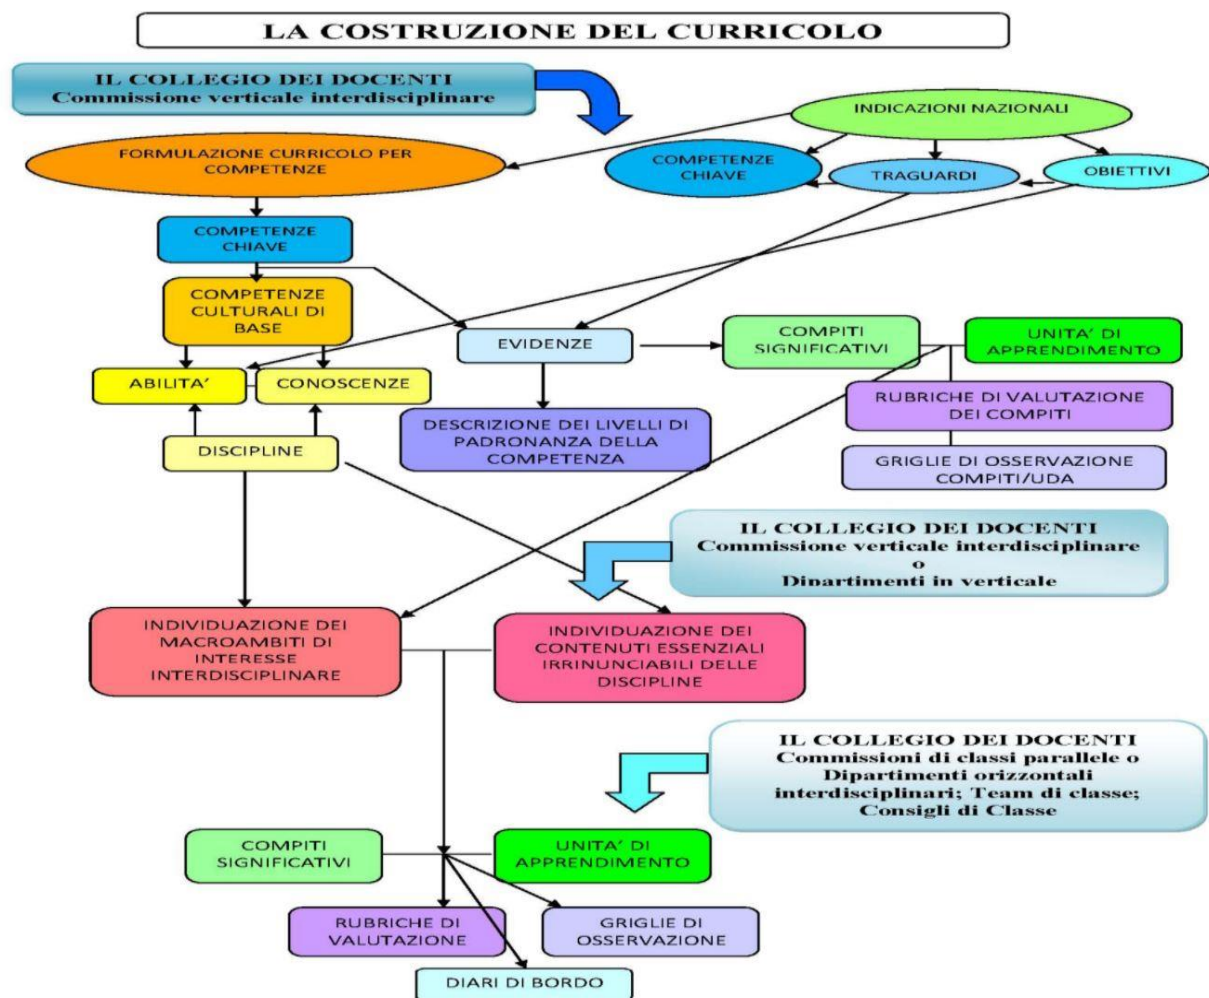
LA COSTRUZIONE DEL CURRICOLO

IL COLLEGIO DEI DOCENTI
Commissione verticale interdisciplinare

INDICAZIONI NAZIONALI

FORMULAZIONE CURRICOLO PER COMPETENZE

COMPETENZE CHIAVE

TRAGUARDI

OBIETTIVI

COMPETENZE CHIAVE

COMPETENZE CULTURALI DI BASE

EVIDENZE

COMPITI SIGNIFICATIVI

UNITA' DI APPRENDIMENTO

ABILITA'

CONOSCENZE

RUBRICHE DI VALUTAZIONE DEI COMPITI

DESCRIZIONE DEI LIVELLI DI PADRONANZA DELLA COMPETENZA

DISCIPLINE

GRIGLIE DI OSSERVAZIONE COMPITI/UDA

IL COLLEGIO DEI DOCENTI
Commissione verticale interdisciplinare
o
Dipartimenti in verticale

INDIVIDUAZIONE DEI MACROAMBITI DI INTERESSE INTERDISCIPLINARE

INDIVIDUAZIONE DEI CONTENUTI ESSENZIALI IRRINUNCIABILI DELLE DISCIPLINE

IL COLLEGIO DEI DOCENTI
Commissioni di classi parallele o Dipartimenti orizzontali interdisciplinari; Team di classe; Consigli di Classe

COMPITI SIGNIFICATIVI

UNITA' DI APPRENDIMENTO

RUBRICHE DI VALUTAZIONE

GRIGLIE DI OSSERVAZIONE

DIARI DI BORDO